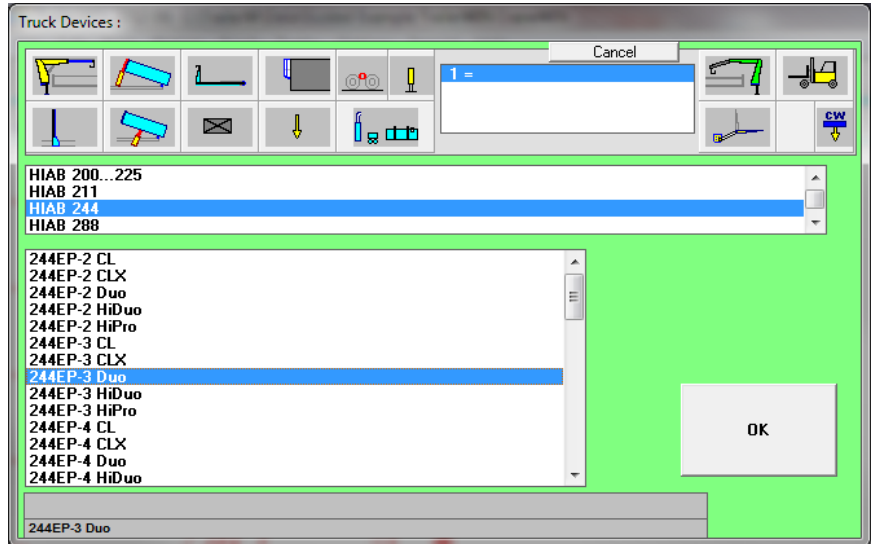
Truck Devices :

Cancel

1 =

CW

HIAB 200...225
HIAB 211
HIAB 244
HIAB 288

244EP-2 CL
244EP-2 CLX
244EP-2 Duo
244EP-2 HiDuo
244EP-2 HiPro
244EP-3 CL
244EP-3 CLX
244EP-3 Duo
244EP-3 HiDuo
244EP-3 HiPro
244EP-4 CL
244EP-4 CLX
244EP-4 Duo
244EP-4 HiDuo

OK

244EP-3 Duo